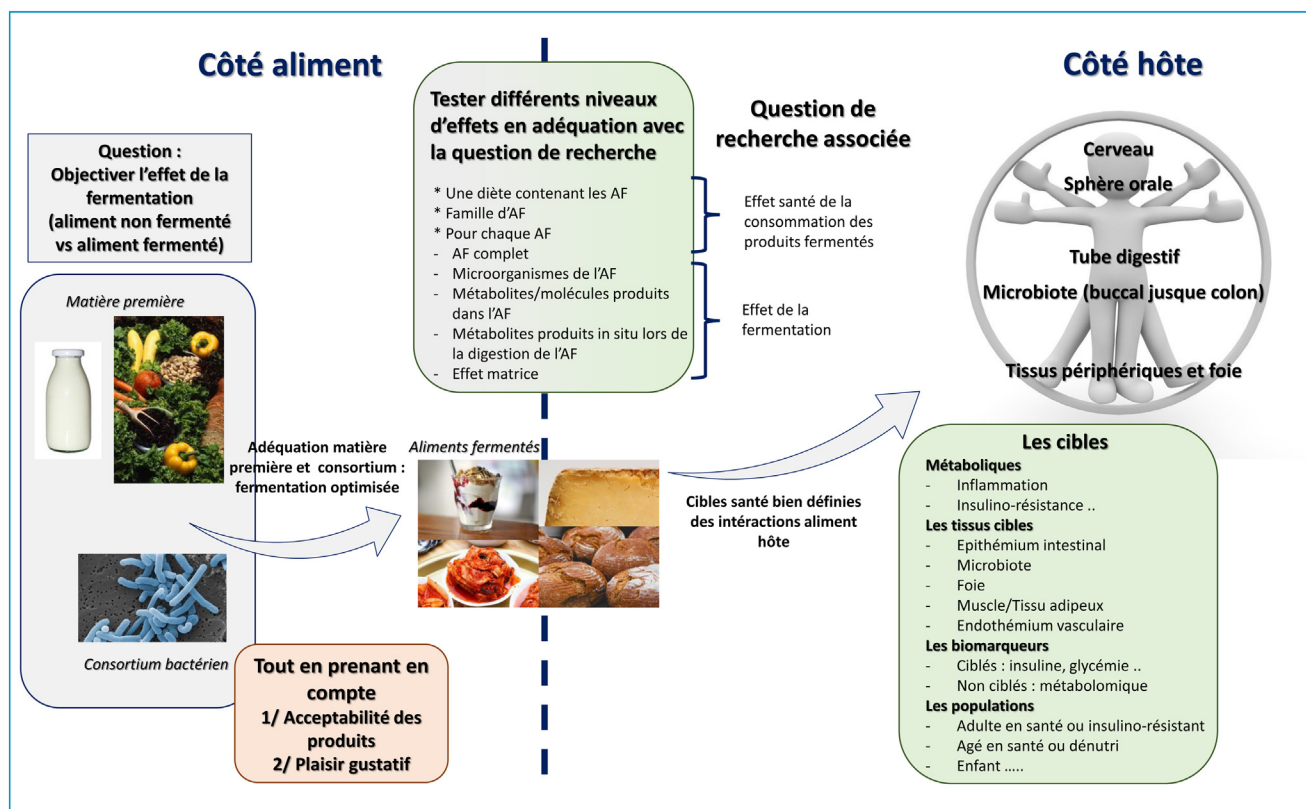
Côté aliment

Question :
Objectiver l'effet de la fermentation
(aliment non fermenté vs aliment fermenté)

Matière première

Consortium bactérien

Adéquation matière première et consortium : fermentation optimisée

Tester différents niveaux d'effets en adéquation avec la question de recherche

* Une diète contenant les AF
* Famille d'AF
* Pour chaque AF
- AF complet
- Microorganismes de l'AF
- Métabolites/molécules produits dans l'AF
- Métabolites produits in situ lors de la digestion de l'AF
- Effet matrice

Question de recherche associée

Effet santé de la consommation des produits fermentés

Effet de la fermentation

Aliments fermentés

Cibles santé bien définies des intéractions aliment hôte

Tout en prenant en compte
1/ Acceptabilité des produits
2/ Plaisir gustatif

Côté hôte

Cerveau
Sphère orale
Tube digestif
Microbiote (buccal jusque colon)
Tissus périphériques et foie

Les cibles
Métaboliques
- Inflammation
- Insulino-résistance ..
Les tissus cibles
- Epithémium intestinal
- Microbiote
- Foie
- Muscle/Tissu adipeux
- Endothémium vasculaire
Les biomarqueurs
- Ciblés : insuline, glycémie ..
- Non ciblés : métabolomique
Les populations
- Adulte en santé ou insulino-résistant
- Agé en santé ou dénutri
- Enfant .....